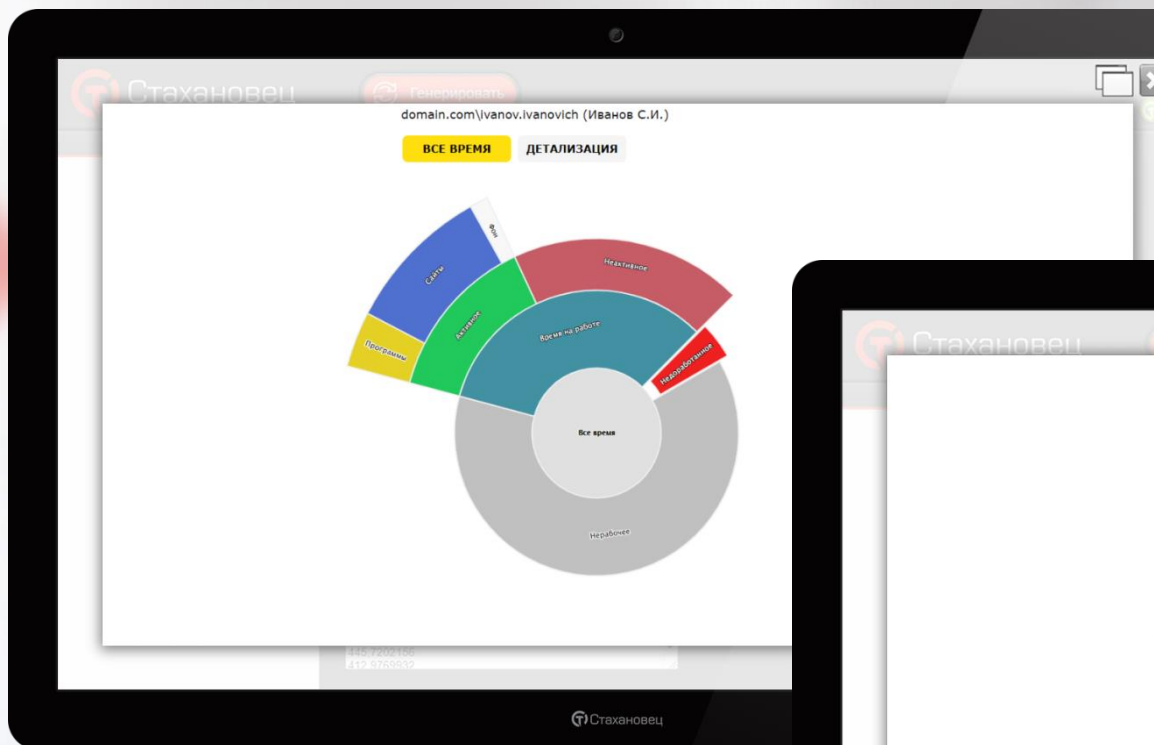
Стахановец

Генерировать

domain.com\ivanov.ivanovich (Иванов С.И.)

ВСЕ ВРЕМЯ

ДЕТАЛИЗАЦИЯ

Фон

Сайты

Программы

Активное

Неактивное

Время на работе

Недоработанное

Все время

Нерабочее

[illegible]

Стахановец

Стахановец